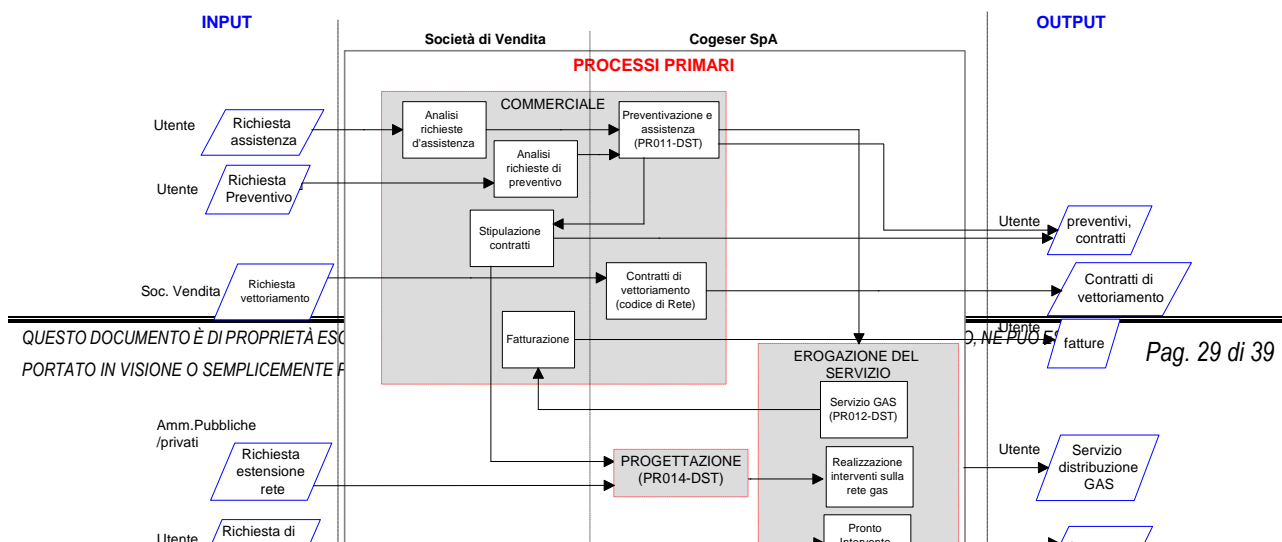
INPUT

Società di Vendita

Cogeser SpA

OUTPUT

PROCESSI PRIMARI

COMMERCIALE

Utente

Richiesta assistenza

Analisi richieste d'assistenza

Preventivazione e assistenza (PR011-DST)

Analisi richieste di preventivo

Utente

Richiesta Preventivo

Stipulazione contratti

Utente

preventivi, contratti

Soc. Vendita

Richiesta vettoriamento

Contratti di vettoriamento (codice di Rete)

Contratti di vettoriamento

QUESTO DOCUMENTO È DI PROPRIETÀ ES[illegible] O, NÈ PUÒ E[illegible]

Utente

Fatturazione

fatture

Pag. 29 di 39

PORTATO IN VISIONE O SEMPLICEMENTE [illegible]

EROGAZIONE DEL SERVIZIO

Servizio GAS (PR012-DST)

Amm.Pubbliche /privati

Richiesta estensione rete

PROGETTAZIONE (PR014-DST)

Realizzazione interventi sulla rete gas

Utente

Servizio distribuzione GAS

Utente

Richiesta di

Pronto Intervento